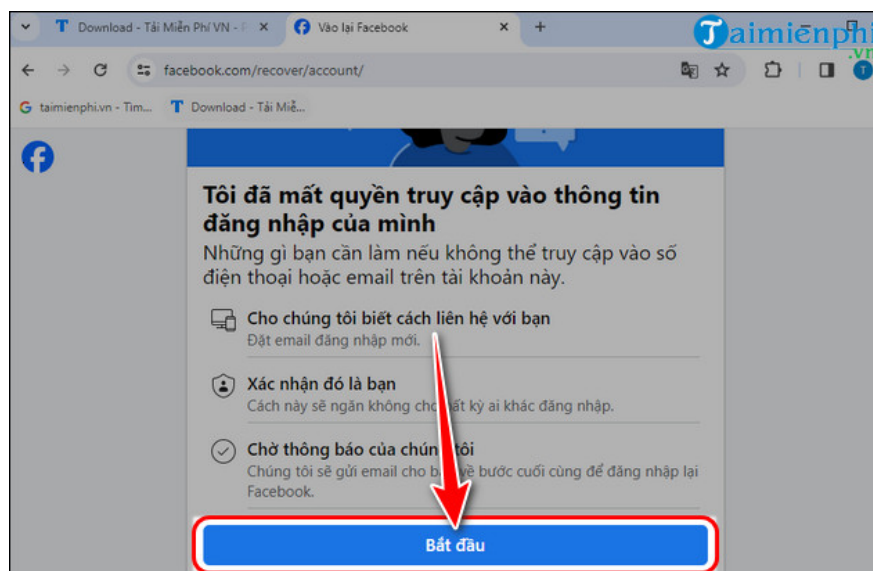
Download - Tải Miễn Phí VN - P
Vào lại Facebook
+
Taimienphi.vn
facebook.com/recover/account/
taimienphi.vn - Tìm...
Download - Tải Miễ...

Tôi đã mất quyền truy cập vào thông tin đăng nhập của mình

Những gì bạn cần làm nếu không thể truy cập vào số điện thoại hoặc email trên tài khoản này.

Cho chúng tôi biết cách liên hệ với bạn
Đặt email đăng nhập mới.

Xác nhận đó là bạn
Cách này sẽ ngăn không cho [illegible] kỳ ai khác đăng nhập.

Chờ thông báo của chún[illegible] tôi
Chúng tôi sẽ gửi email cho b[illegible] về bước cuối cùng để đăng nhập lại Facebook.

Bắt đầu